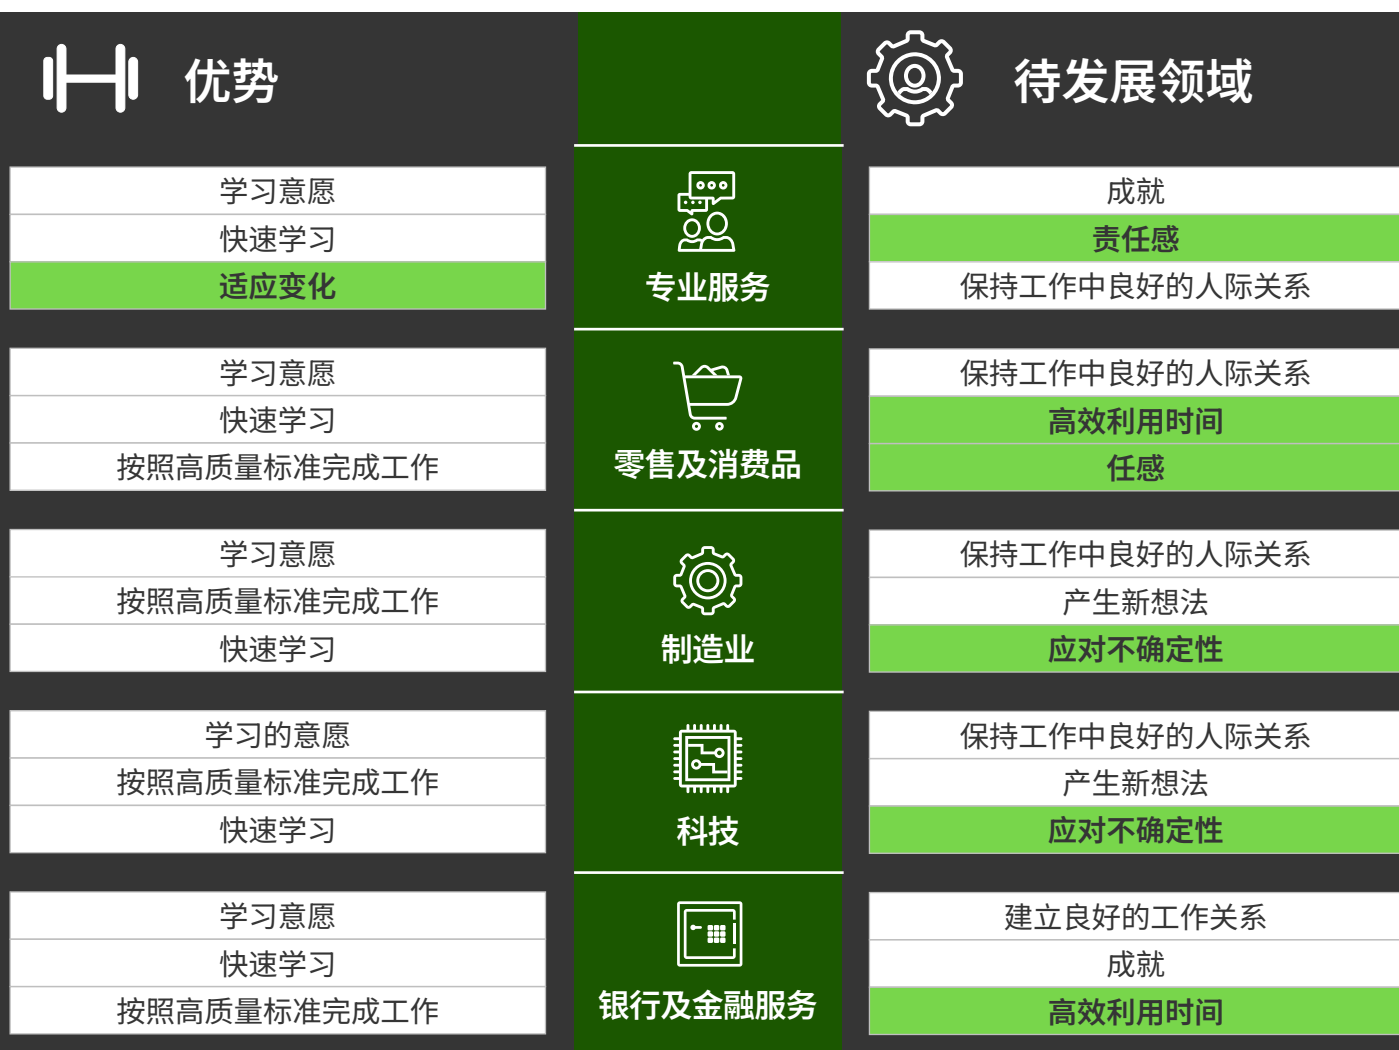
优势

待发展领域

| 优势 | 行业 | 待发展领域 |
|---|---|---|
| 学习意愿<br>快速学习<br>适应变化 | 专业服务 | 成就<br>责任感<br>保持工作中良好的人际关系 |
| 学习意愿<br>快速学习<br>按照高质量标准完成工作 | 零售及消费品 | 保持工作中良好的人际关系<br>高效利用时间<br>任感 |
| 学习意愿<br>按照高质量标准完成工作<br>快速学习 | 制造业 | 保持工作中良好的人际关系<br>产生新想法<br>应对不确定性 |
| 学习的意愿<br>按照高质量标准完成工作<br>快速学习 | 科技 | 保持工作中良好的人际关系<br>产生新想法<br>应对不确定性 |
| 学习意愿<br>快速学习<br>按照高质量标准完成工作 | 银行及金融服务 | 建立良好的工作关系<br>成就<br>高效利用时间 |